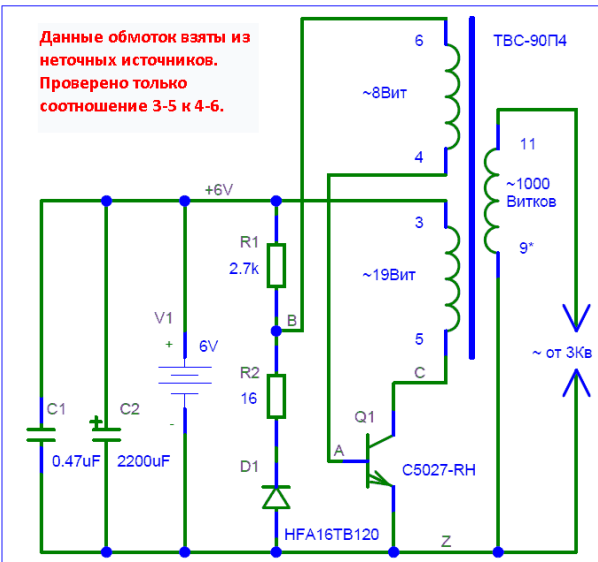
Данные обмоток взяты из неточных источников. Проверено только соотношение 3-5 к 4-6.

6
ТВС-90П4
~8Вит
4
11
~1000 Витков
9*
+6V
3
R1
2.7k
~19Вит
V1
+
6V
B
5
~ от 3Кв
R2
16
C
-
C1
C2
Q1
0.47uF
2200uF
A
C5027-RH
D1
HFA16TB120
Z